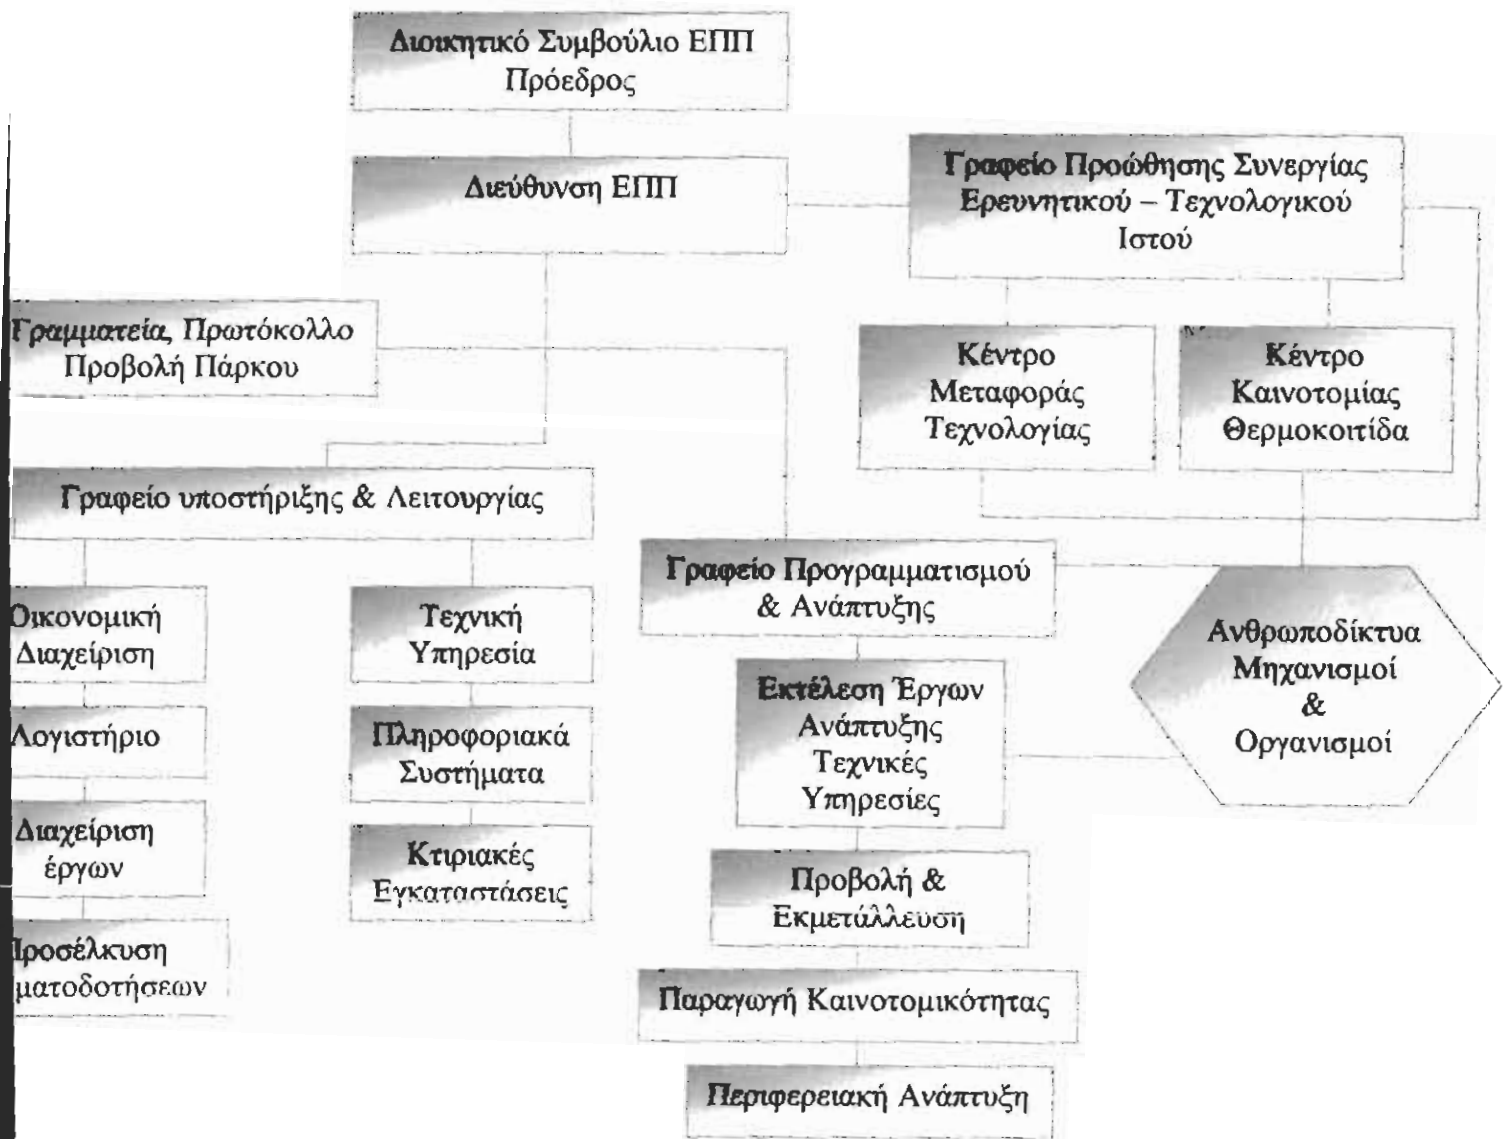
Διοικητικό Συμβούλιο ΕΠΠ
Πρόεδρος

Διεύθυνση ΕΠΠ

Γραφείο Προώθησης Συνεργίας Ερευνητικού – Τεχνολογικού Ιστού

Γραμματεία, Πρωτόκολλο
Προβολή Πάρκου

Κέντρο Μεταφοράς Τεχνολογίας

Κέντρο Καινοτομίας Θερμοκοιτίδα

Γραφείο υποστήριξης & Λειτουργίας

Γραφείο Προγραμματισμού & Ανάπτυξης

Ανθρωποδίκτυα Μηχανισμοί & Οργανισμοί

Οικονομική Διαχείριση

Τεχνική Υπηρεσία

Λογιστήριο

Πληροφοριακά Συστήματα

Εκτέλεση Έργων Ανάπτυξης Τεχνικές Υπηρεσίες

Διαχείριση έργων

Κτιριακές Εγκαταστάσεις

Προβολή & Εκμετάλλευση

Προσέλκυση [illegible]ματοδοτήσεων

Παραγωγή Καινοτομικότητας

Περιφερειακή Ανάπτυξη